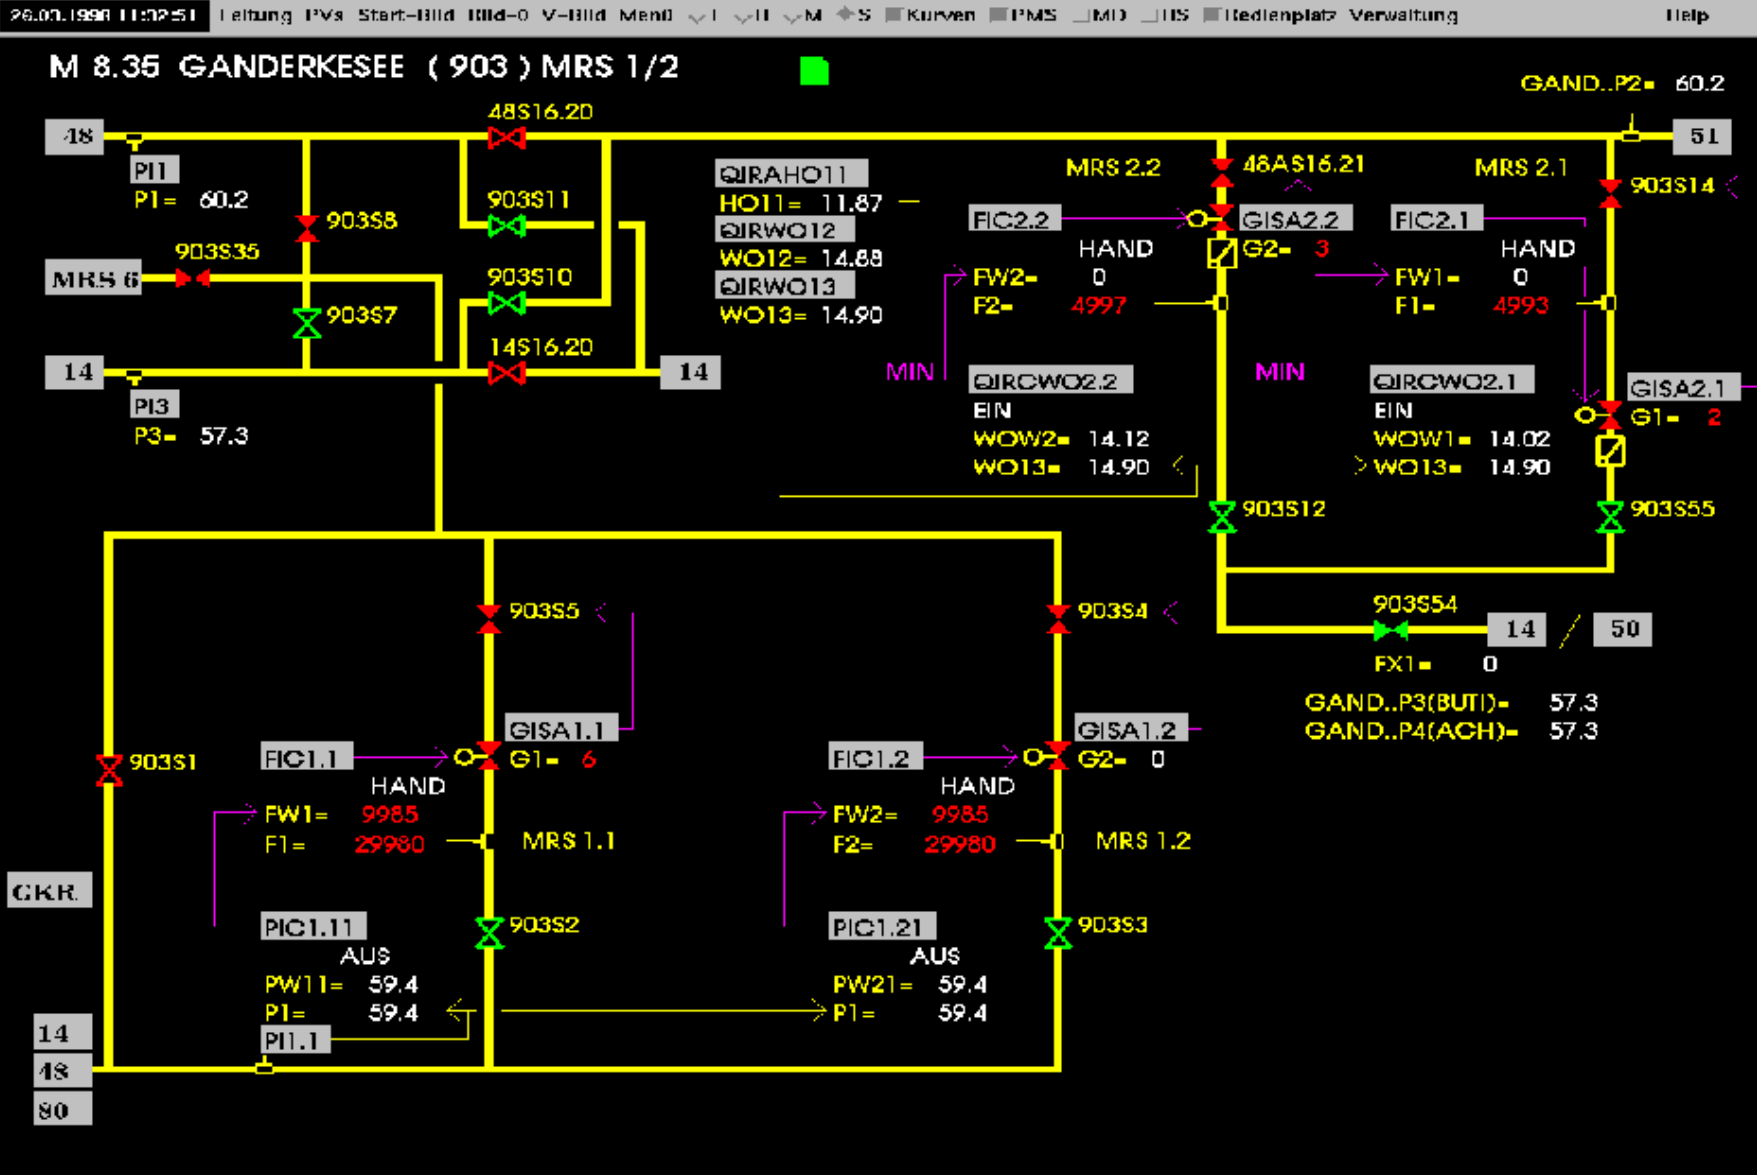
26.03.1998 11:02:51 Leitung PVs Start-Bild Bild-0 V-Bild Menü I II M S Kurven PMS MD IIS Bedienplatz Verwaltung Help

M 8.35 GANDERKESEE ( 903 ) MRS 1/2

GAND..P2= 60.2

48
48S16.20
51
PI1
P1= 60.2
903S8
903S11
QIRAHO11
HO11= 11.87
QIRWO12
WO12= 14.88
QIRWO13
WO13= 14.90
MRS 2.2
48AS16.21
MRS 2.1
903S14
FIC2.2
GISA2.2
FIC2.1
HAND
HAND
G2= 3
903S35
MRS 6
903S10
FW2= 0
F2= 4997
FW1= 0
F1= 4993
903S7
14S16.20
14
14
MIN
MIN
PI3
P3= 57.3
QIRCWO2.2
EIN
WOW2= 14.12
WO13= 14.90
QIRCWO2.1
EIN
WOW1= 14.02
WO13= 14.90
GISA2.1
G1= 2
903S12
903S55

903S5
903S4
903S54
14
50
FX1= 0
GAND..P3(BUTI)= 57.3
GAND..P4(ACH)= 57.3

GISA1.1
GISA1.2
903S1
FIC1.1
G1= 6
FIC1.2
G2= 0
HAND
HAND
FW1= 9985
F1= 29980
MRS 1.1
FW2= 9985
F2= 29980
MRS 1.2
GKR.
PIC1.11
903S2
PIC1.21
903S3
AUS
PW11= 59.4
P1= 59.4
AUS
PW21= 59.4
P1= 59.4
14
PI1.1
48
80